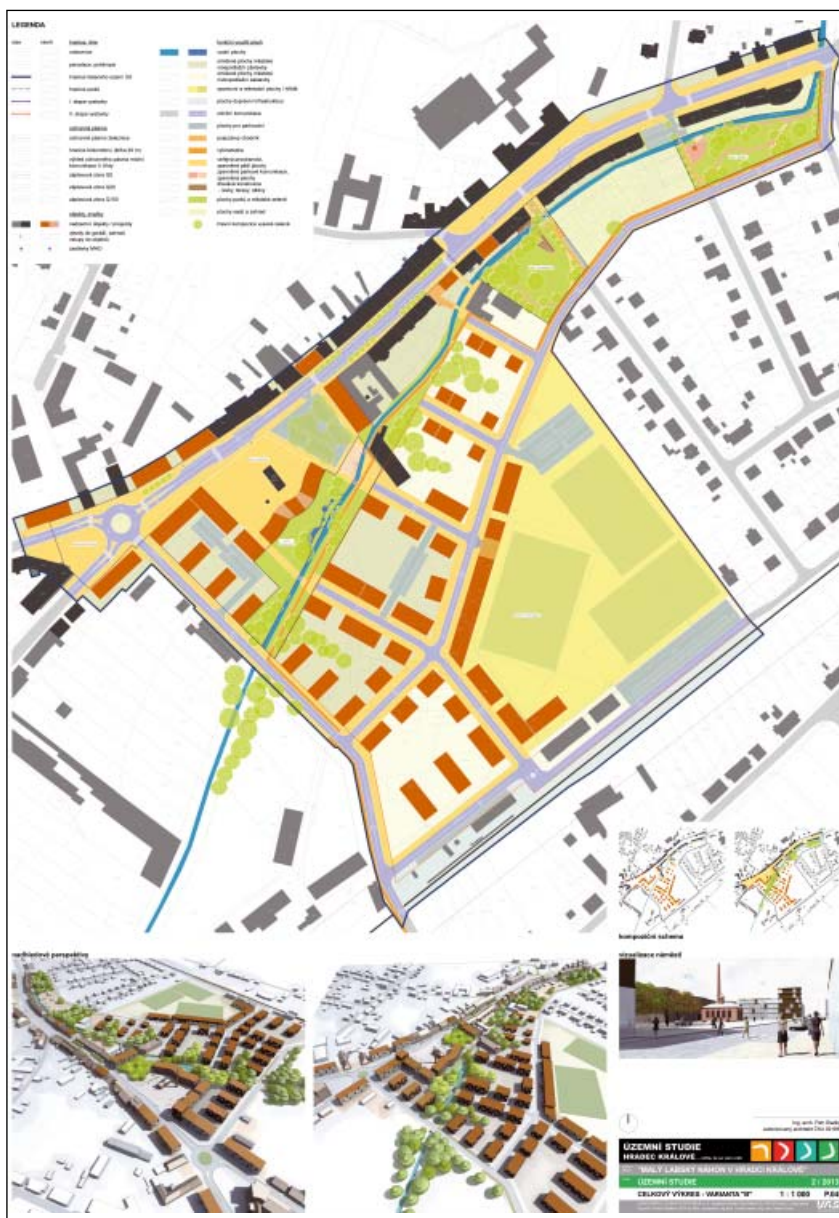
LEGENDA

hranice řešeného území ÚS

hranice parcel

I. stupeň ochrany

II. stupeň ochrany

ochranná pásma

ochranné pásmo lesa

hranice biokoridoru

stávající zóna Q5

stávající zóna Q20

stávající zóna Q100

stávající objekty

navržené objekty / zrušené

objekty do prostoru

podklady MAD

funkční využití ploch

vodní plochy

smíšené plochy městské

smíšené plochy městské

rekreační a sportovní plochy

plochy dopravní infrastruktury

veřejná prostranství

plochy pro parkování

veřejná zeleň

plochy parků a městské zeleně

plochy sadů a zahrad

kompoziční schéma

vizualizace náměstí

nadhledové perspektivy

ÚZEMNÍ STUDIE
HRADEC KRÁLOVÉ

"MALÝ LABSKÝ NÁHON V HRADCI KRÁLOVÉ"

ÚZEMNÍ STUDIE

2 / 2013

CELKOVÝ VÝKRES - VARIANTA "B"

1 : 1 000

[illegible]